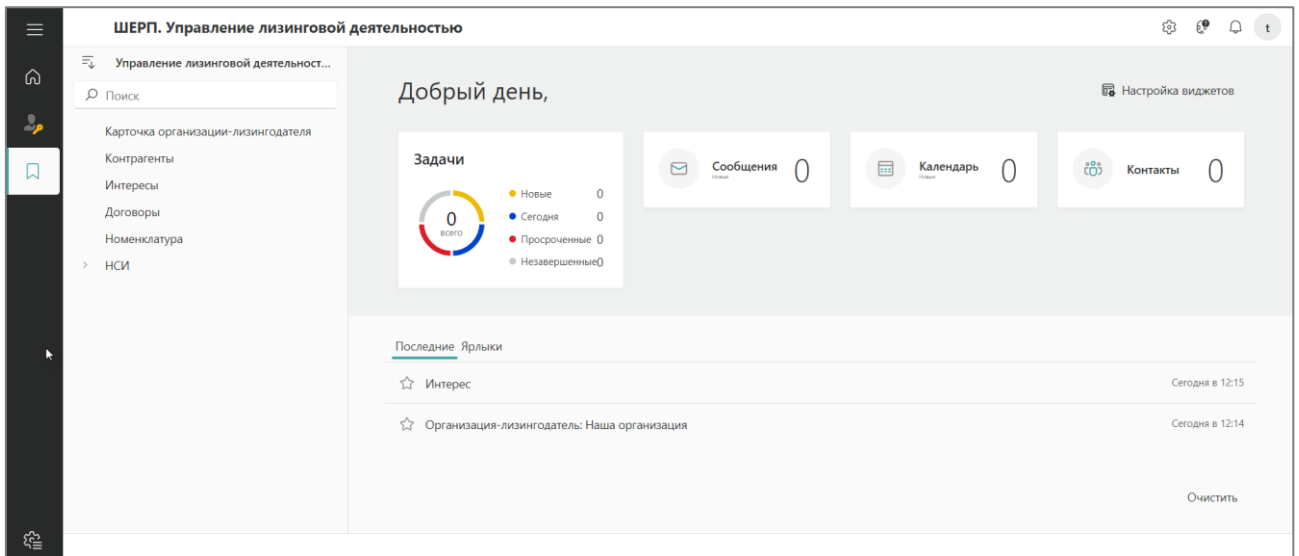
ШЕРП. Управление лизинговой деятельностью

t

Управление лизинговой деятельност...

Поиск

Карточка организации-лизингодателя
Контрагенты
Интересы
Договоры
Номенклатура
НСИ

Добрый день,

Настройка виджетов

Задачи

0
всего

Новые 0
Сегодня 0
Просроченные 0
Незавершенные 0

Сообщения
Новые
0

Календарь
Новые
0

Контакты
0

Последние Ярлыки

Интерес
Сегодня в 12:15

Организация-лизингодатель: Наша организация
Сегодня в 12:14

Очистить